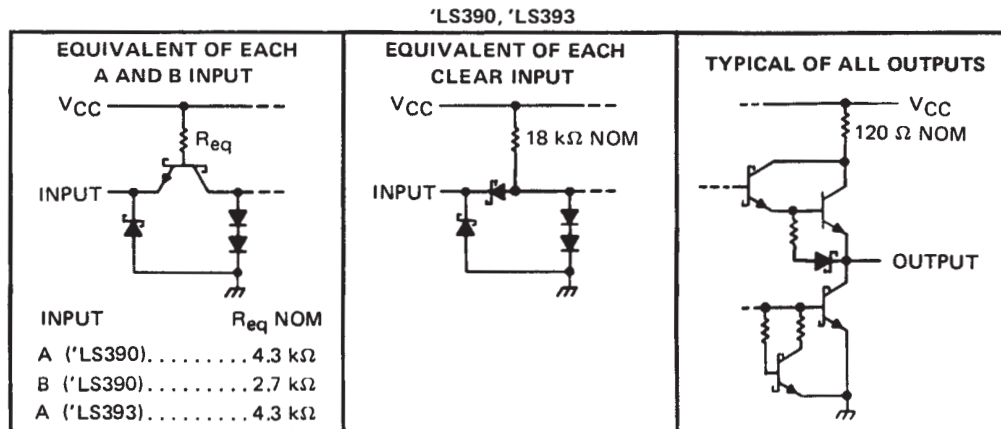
'LS390, 'LS393

EQUIVALENT OF EACH A AND B INPUT

$V_{CC}$

$R_{eq}$

INPUT

INPUT $R_{eq}$ NOM

A ('LS390). . . . . . . . . 4.3 kΩ

B ('LS390). . . . . . . . . 2.7 kΩ

A ('LS393). . . . . . . . . 4.3 kΩ

EQUIVALENT OF EACH CLEAR INPUT

$V_{CC}$

18 kΩ NOM

INPUT

TYPICAL OF ALL OUTPUTS

$V_{CC}$

120 Ω NOM

OUTPUT